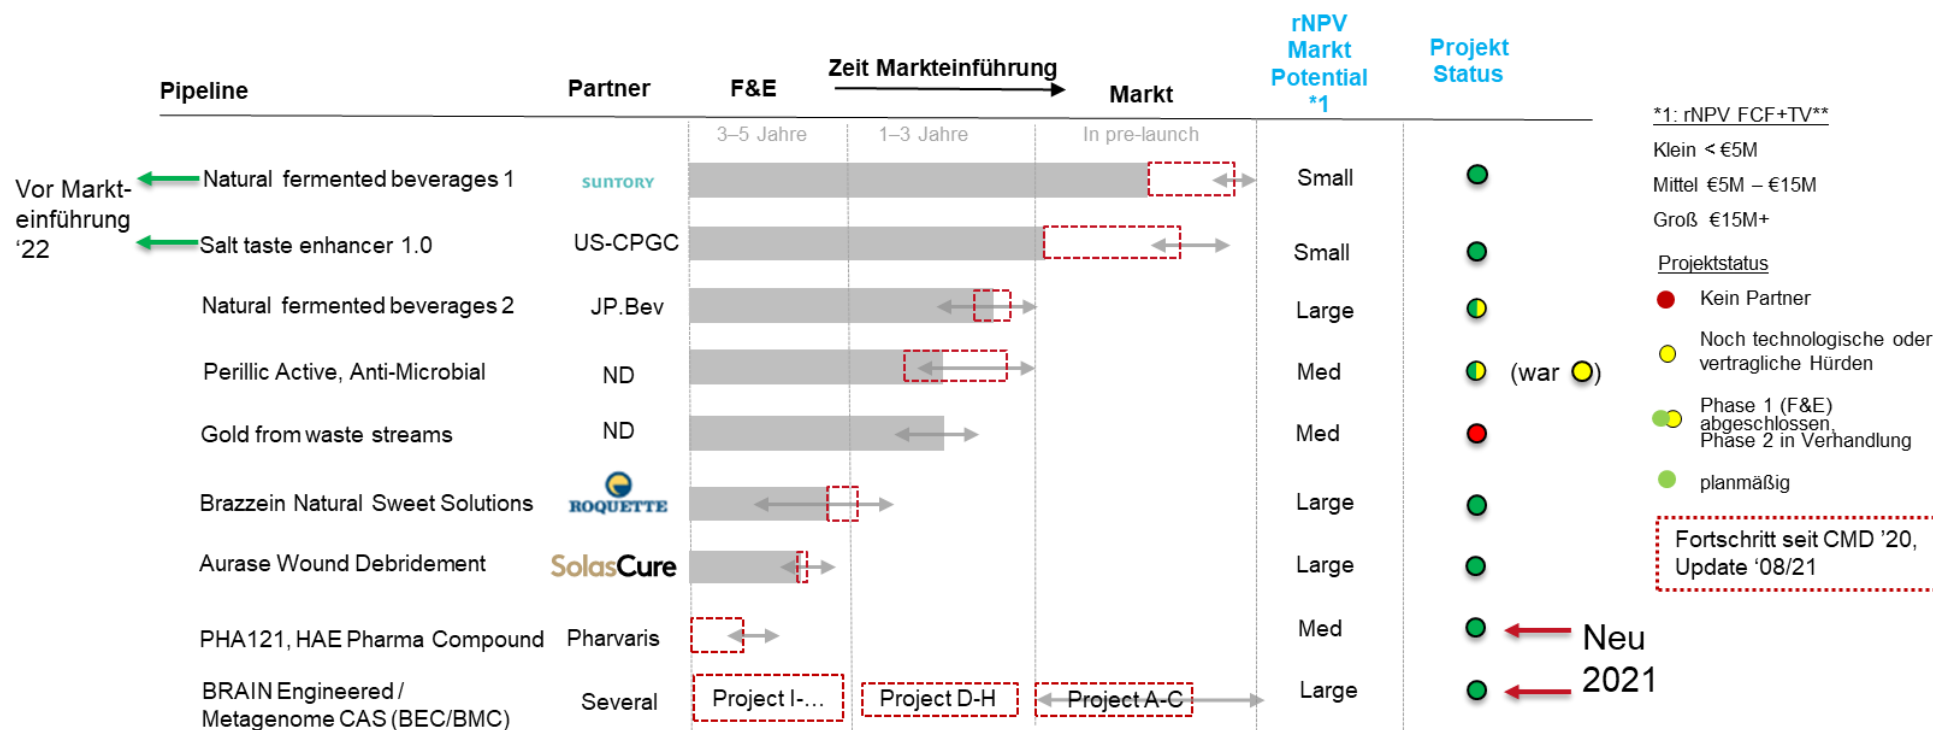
| Pipeline | Partner | F&E | Zeit Markteinführung | Markt | rNPV Markt Potential *1 | Projekt Status |
|---|---|---|---|---|---|---|
| | | 3–5 Jahre | 1–3 Jahre | In pre-launch | | |
| Natural fermented beverages 1 | SUNTORY | | | | Small | |
| Salt taste enhancer 1.0 | US-CPGC | | | | Small | |
| Natural fermented beverages 2 | JP.Bev | | | | Large | |
| Perillic Active, Anti-Microbial | ND | | | | Med | (war ) |
| Gold from waste streams | ND | | | | Med | |
| Brazzein Natural Sweet Solutions | ROQUETTE | | | | Large | |
| Aurase Wound Debridement | SolasCure | | | | Large | |
| PHA121, HAE Pharma Compound | Pharvaris | | | | Med | |
| BRAIN Engineered / Metagenome CAS (BEC/BMC) | Several | Project I-... | Project D-H | Project A-C | Large | |

Vor Markt-einführung '22

Neu 2021

*1: rNPV FCF+TV**
Klein < €5M
Mittel €5M – €15M
Groß €15M+

Projektstatus
Kein Partner
Noch technologische oder vertragliche Hürden
Phase 1 (F&E) abgeschlossen, Phase 2 in Verhandlung
planmäßig

Fortschritt seit CMD '20, Update '08/21